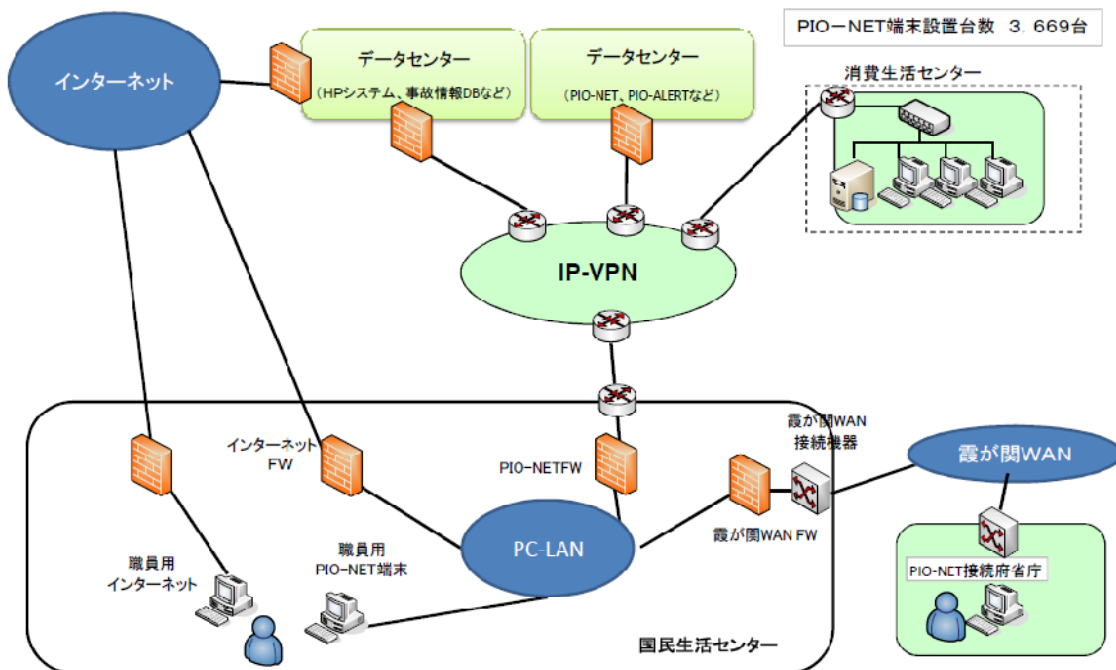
PIO－NET端末設置台数　3，669台

インターネット

データセンター
（HPシステム、事故情報DBなど）

データセンター
（PIO-NET、PIO-ALERTなど）

消費生活センター

IP-VPN

インターネット
FW

PIO－NETFW

霞が関WAN
接続機器

霞が関WAN

霞が関WAN FW

PC-LAN

職員用
インターネット

職員用
PIO-NET端末

PIO-NET接続府省庁

国民生活センター